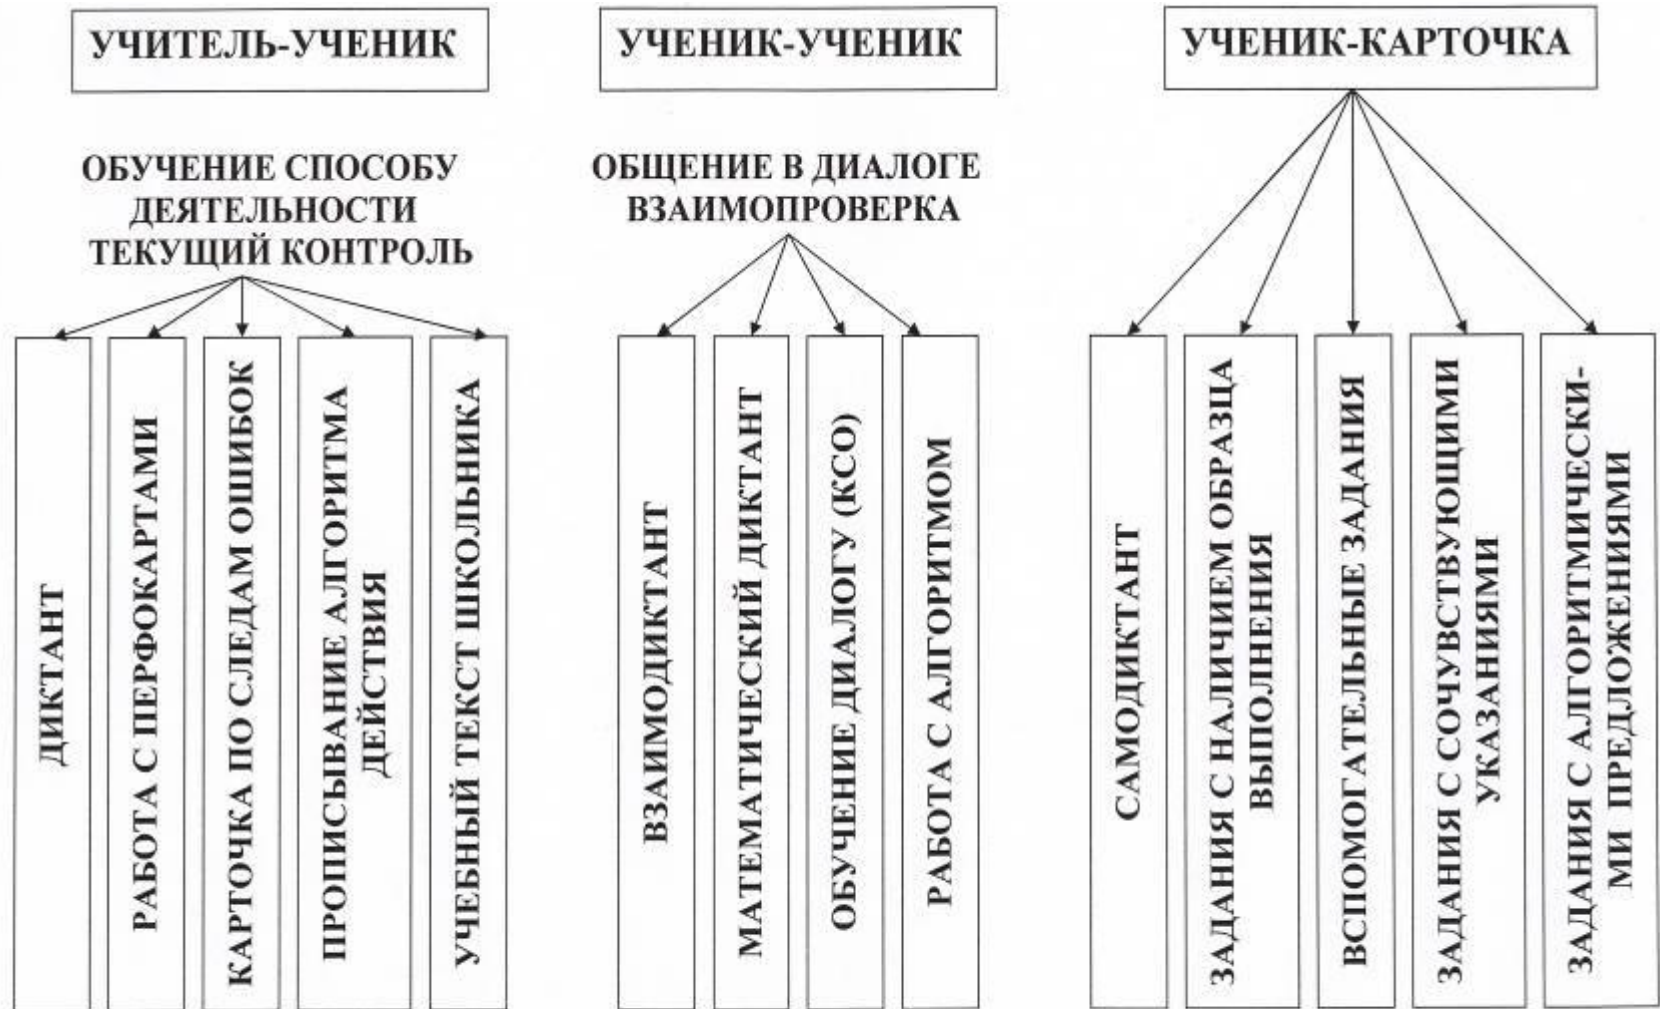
УЧИТЕЛЬ-УЧЕНИК

ОБУЧЕНИЕ СПОСОБУ ДЕЯТЕЛЬНОСТИ ТЕКУЩИЙ КОНТРОЛЬ

ДИКТАНТ

РАБОТА С ПЕРФОКАРТАМИ

КАРТОЧКА ПО СЛЕДАМ ОШИБОК

ПРОПИСЫВАНИЕ АЛГОРИТМА ДЕЙСТВИЯ

УЧЕБНЫЙ ТЕКСТ ШКОЛЬНИКА

УЧЕНИК-УЧЕНИК

ОБЩЕНИЕ В ДИАЛОГЕ ВЗАИМОПРОВЕРКА

ВЗАИМОДИКТАНТ

МАТЕМАТИЧЕСКИЙ ДИКТАНТ

ОБУЧЕНИЕ ДИАЛОГУ (КСО)

РАБОТА С АЛГОРИТМОМ

УЧЕНИК-КАРТОЧКА

САМОДИКТАНТ

ЗАДАНИЯ С НАЛИЧИЕМ ОБРАЗЦА ВЫПОЛНЕНИЯ

ВСПОМОГАТЕЛЬНЫЕ ЗАДАНИЯ

ЗАДАНИЯ С СОЧУВСТВУЮЩИМИ УКАЗАНИЯМИ

ЗАДАНИЯ С АЛГОРИТМИЧЕСКИМИ ПРЕДЛОЖЕНИЯМИ